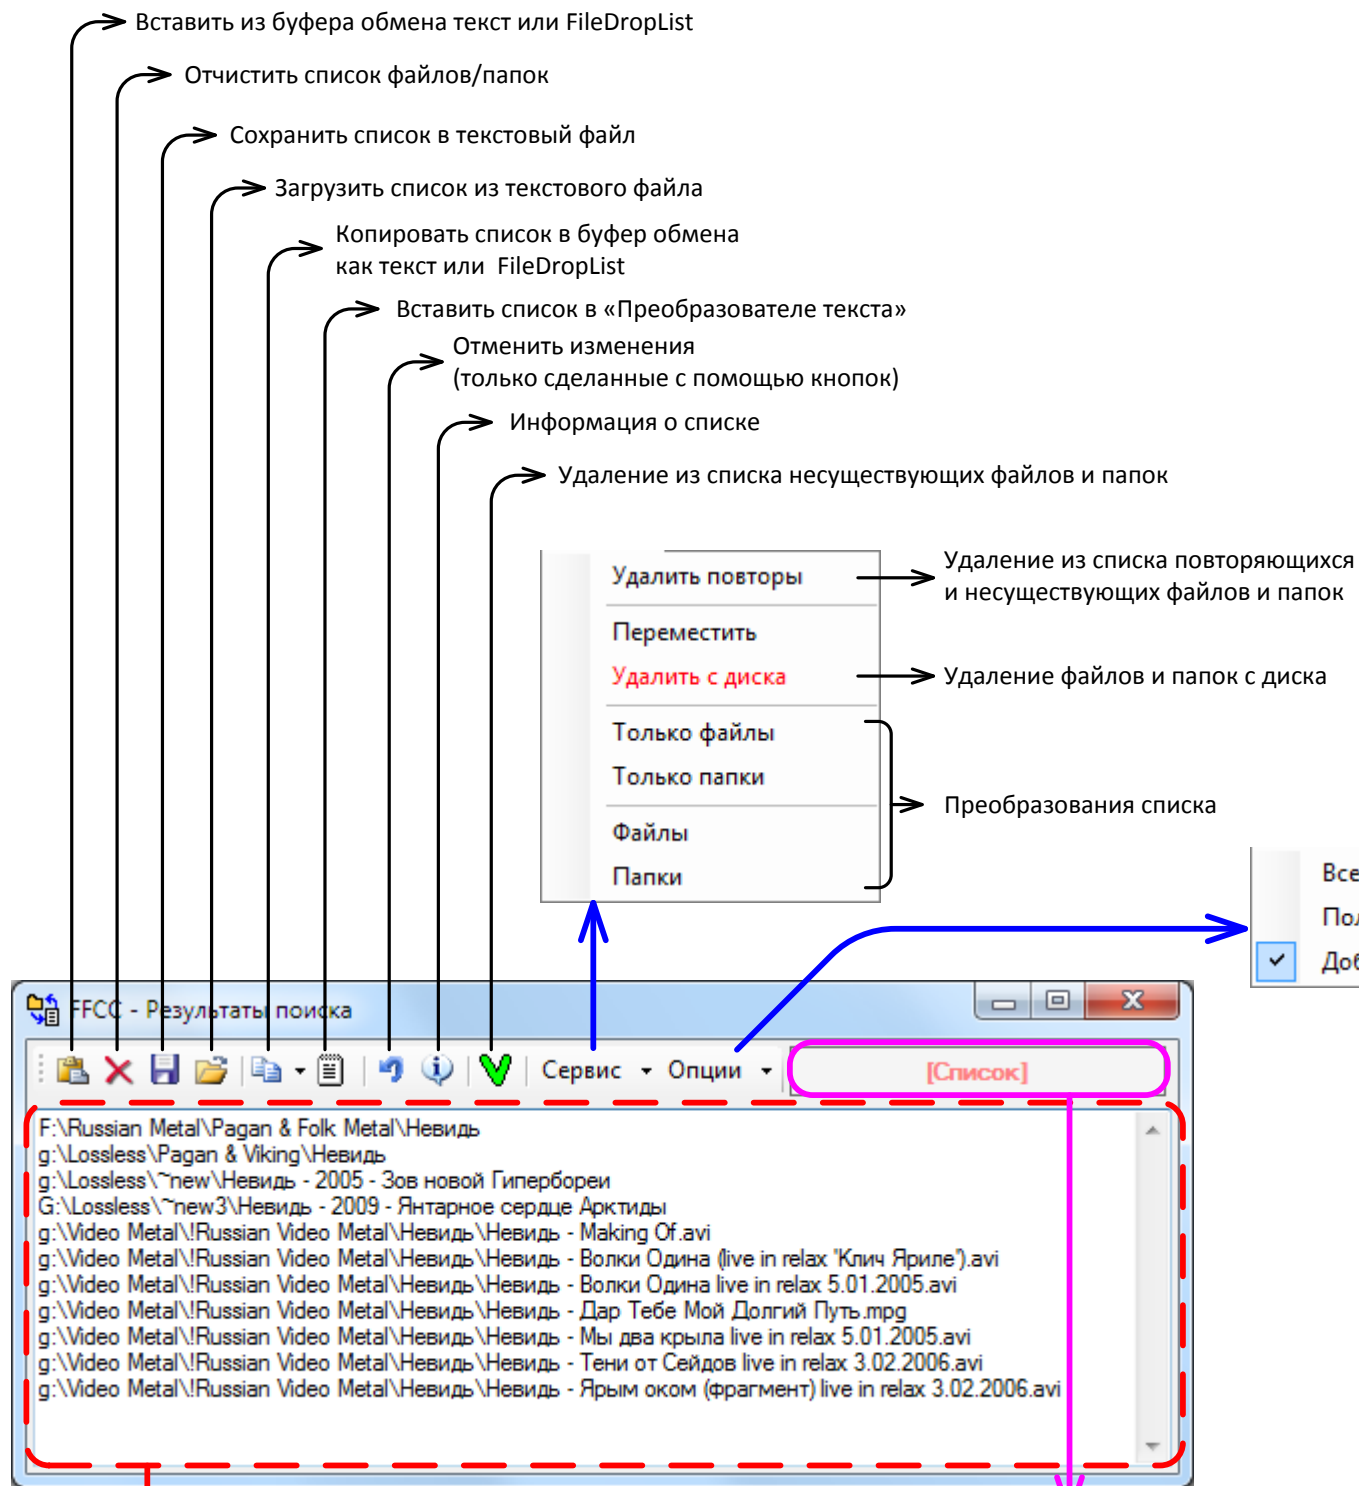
Вставить из буфера обмена текст или FileDropList

Отчистить список файлов/папок

Сохранить список в текстовый файл

Загрузить список из текстового файла

Копировать список в буфер обмена как текст или FileDropList

Вставить список в «Преобразователе текста»

Отменить изменения (только сделанные с помощью кнопок)

Информация о списке

Удаление из списка несуществующих файлов и папок

Удалить повторы

Удаление из списка повторяющихся и несуществующих файлов и папок

Переместить

Удалить с диска

Удаление файлов и папок с диска

Только файлы

Только папки

Преобразования списка

Файлы

Папки

Все

По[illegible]

До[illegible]

FFCC - Результаты поиска

Сервис Опции [Список]

F:\Russian Metal\Pagan & Folk Metal\Невидь
g:\Lossless\Pagan & Viking\Невидь
g:\Lossless\~new\Невидь - 2005 - Зов новой Гипербореи
G:\Lossless\~new3\Невидь - 2009 - Янтарное сердце Арктиды
g:\Video Metal\!Russian Video Metal\Невидь\Невидь - Making Of.avi
g:\Video Metal\!Russian Video Metal\Невидь\Невидь - Волки Одина (live in relax 'Клич Яриле').avi
g:\Video Metal\!Russian Video Metal\Невидь\Невидь - Волки Одина live in relax 5.01.2005.avi
g:\Video Metal\!Russian Video Metal\Невидь\Невидь - Дар Тебе Мой Долгий Путь.mpg
g:\Video Metal\!Russian Video Metal\Невидь\Невидь - Мы два крыла live in relax 5.01.2005.avi
g:\Video Metal\!Russian Video Metal\Невидь\Невидь - Тени от Сейдов live in relax 3.02.2006.avi
g:\Video Metal\!Russian Video Metal\Невидь\Невидь - Ярым оком (фрагмент) live in relax 3.02.2006.avi